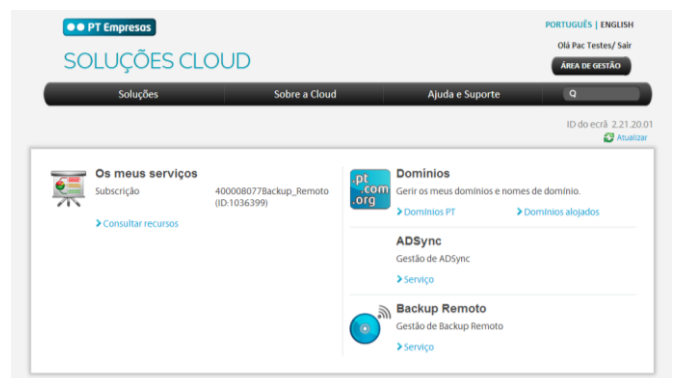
PT Empresas

SOLUÇÕES CLOUD

PORTUGUÊS | ENGLISH

Olá Pac Testes/ Sair

ÁREA DE GESTÃO

Soluções | Sobre a Cloud | Ajuda e Suporte | Q

ID do ecrã 2.21.20.01
Atualizar

Os meus serviços
Subscrição 400008077Backup_Remoto (ID:1036399)
> Consultar recursos

.pt .com .org

Dominios
Gerir os meus domínios e nomes de domínio.
> Dominios PT > Domínios alojados

ADSync
Gestão de ADSync
> Serviço

Backup Remoto
Gestão de Backup Remoto
> Serviço